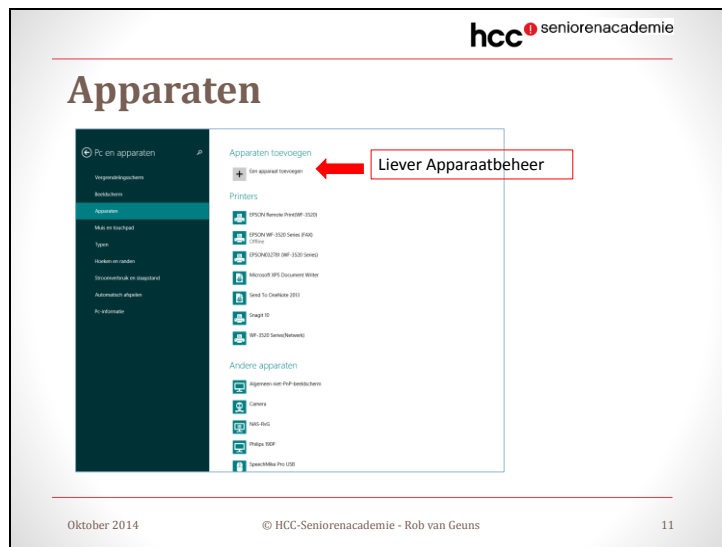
hcc seniorenacademie

Apparaten

Pc en apparaten

Vergrendelingsscherm
Beeldscherm
Apparaten
Muis en touchpad
Typen
Hoeken en randen
Stroomverbruik en slaapstand
Automatisch afspelen
Pc-informatie

Apparaten toevoegen

Een apparaat toevoegen

Liever Apparaatbeheer

Printers

EPSON Remote Print(WF-3520)
EPSON WF-3520 Series (FAX)
Offline
EPSON83278F (WF-3520 Series)
Microsoft XPS Document Writer
Send To OneNote 2013
Snagit 10
WF-3520 Series(Network)

Andere apparaten

Algemeen niet PnP-beeldscherm
Camera
NAS-RvG
Philips 190P
SpeechMike Pro USB

Oktober 2014 © HCC-Seniorenacademie - Rob van Geuns 11